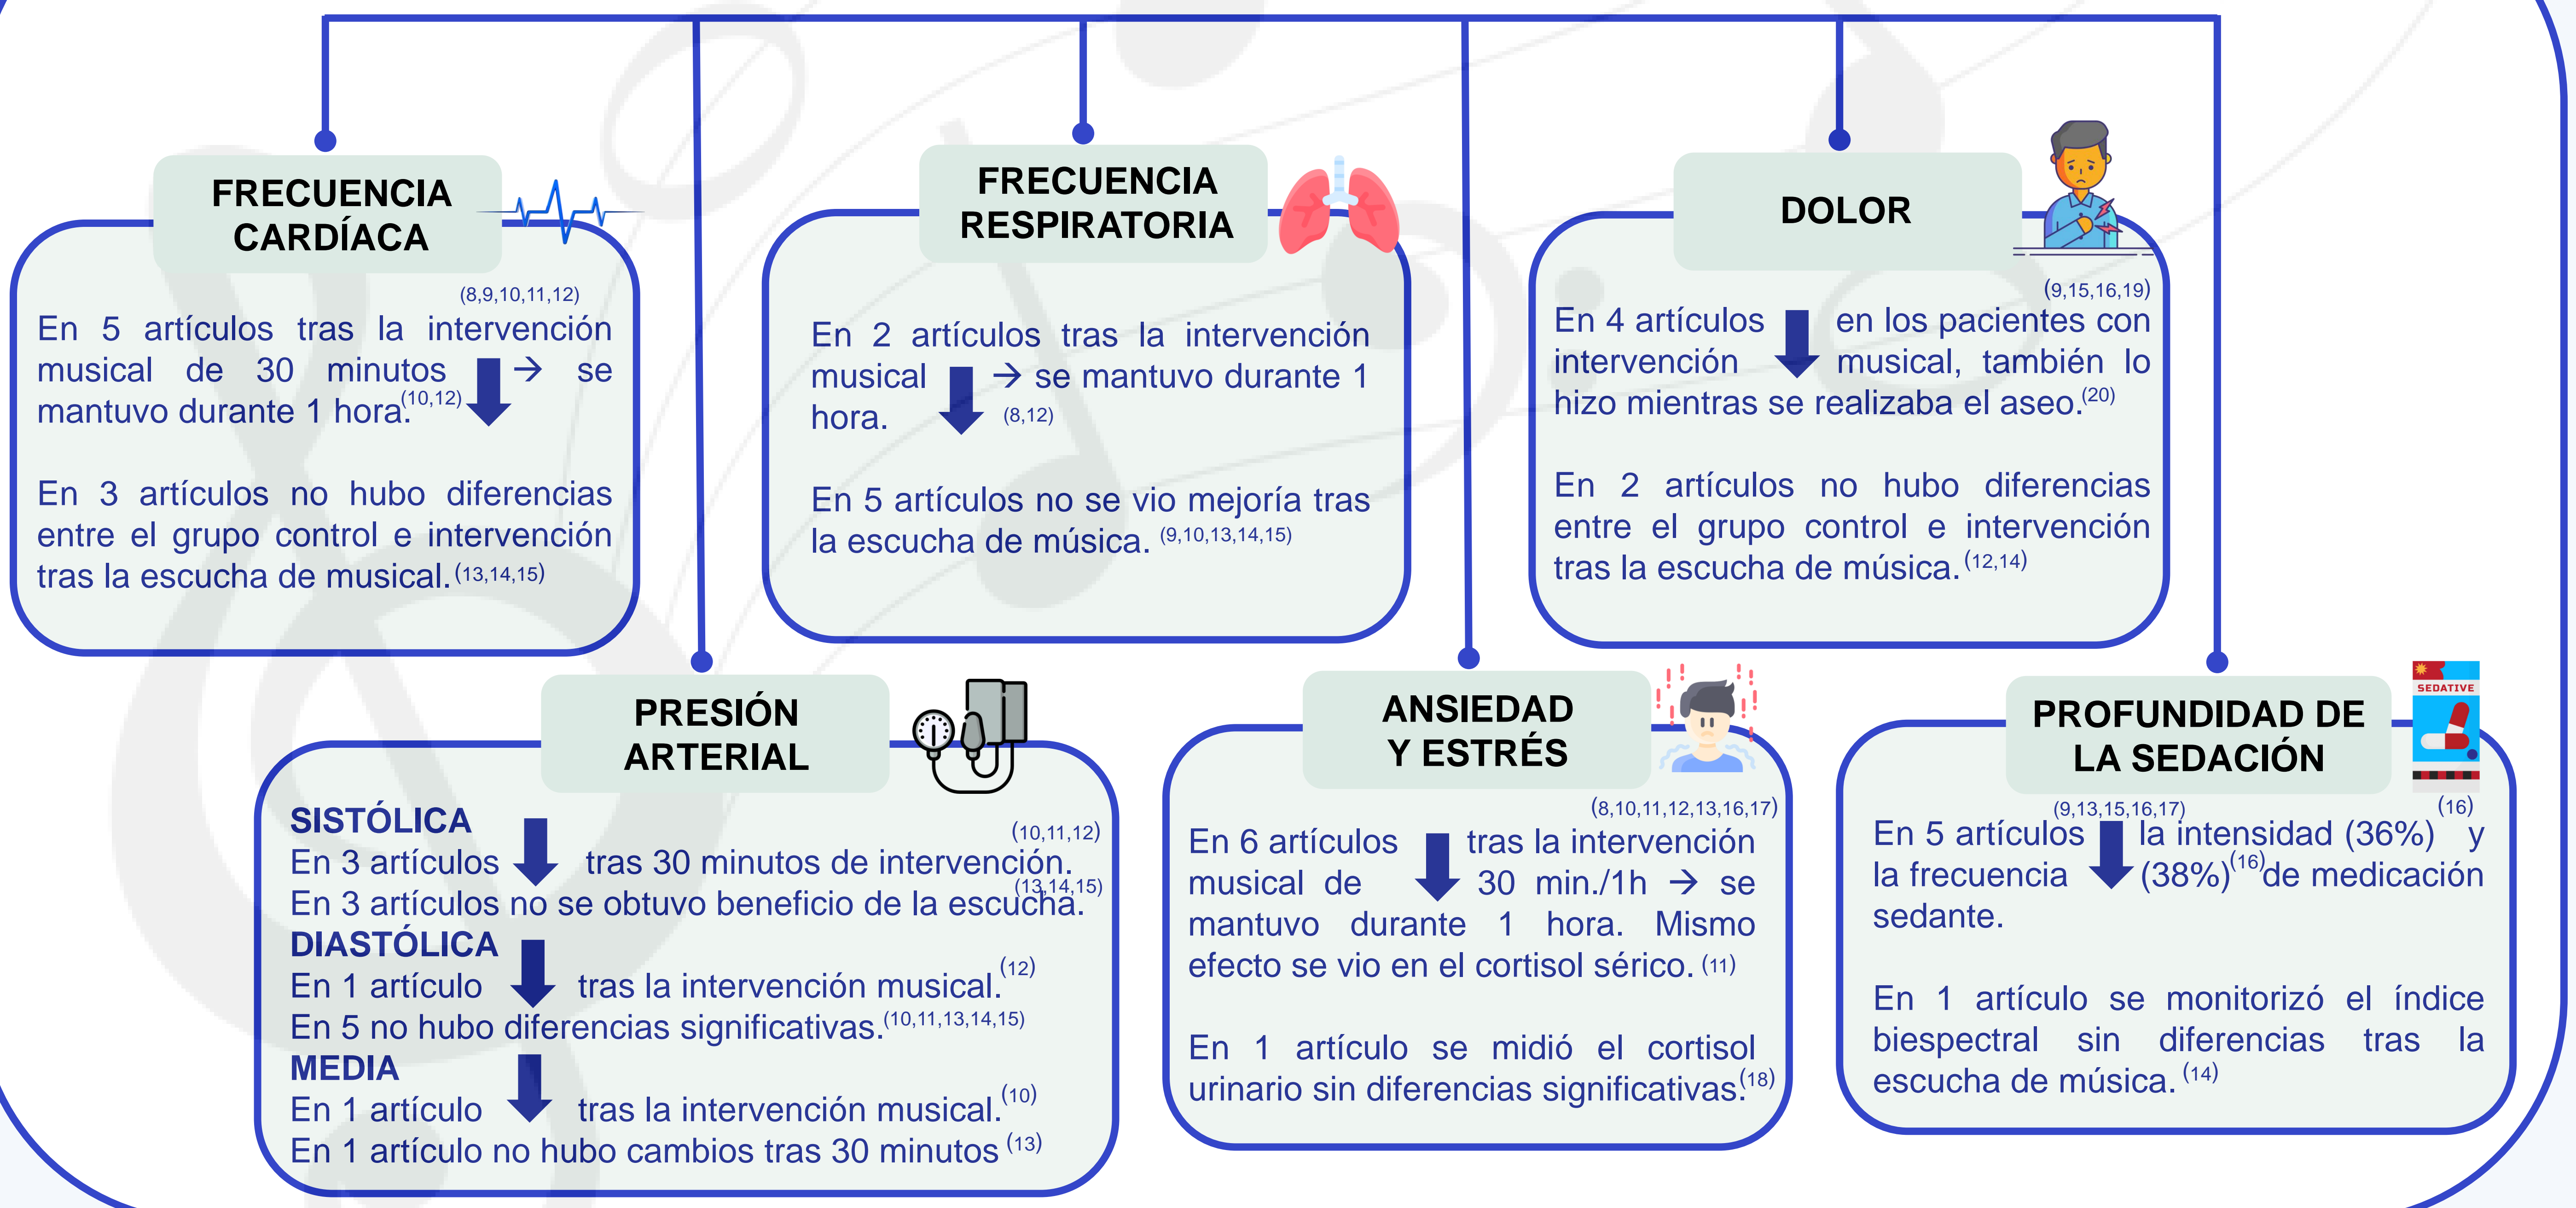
FRECUENCIA CARDÍACA

$^{(8,9,10,11,12)}$
En 5 artículos tras la intervención musical de 30 minutos ⬇ → se mantuvo durante 1 hora.$^{(10,12)}$

En 3 artículos no hubo diferencias entre el grupo control e intervención tras la escucha de musical.$^{(13,14,15)}$

FRECUENCIA RESPIRATORIA

En 2 artículos tras la intervención musical ⬇ → se mantuvo durante 1 hora. $^{(8,12)}$

En 5 artículos no se vio mejoría tras la escucha de música. $^{(9,10,13,14,15)}$

DOLOR

$^{(9,15,16,19)}$
En 4 artículos ⬇ en los pacientes con intervención musical, también lo hizo mientras se realizaba el aseo.$^{(20)}$

En 2 artículos no hubo diferencias entre el grupo control e intervención tras la escucha de música.$^{(12,14)}$

PRESIÓN ARTERIAL

SISTÓLICA
En 3 artículos ⬇ tras 30 minutos de intervención.$^{(10,11,12)}$
En 3 artículos no se obtuvo beneficio de la escucha.$^{(13,14,15)}$
DIASTÓLICA
En 1 artículo ⬇ tras la intervención musical.$^{(12)}$
En 5 no hubo diferencias significativas.$^{(10,11,13,14,15)}$
MEDIA
En 1 artículo ⬇ tras la intervención musical.$^{(10)}$
En 1 artículo no hubo cambios tras 30 minutos $^{(13)}$

ANSIEDAD Y ESTRÉS

$^{(8,10,11,12,13,16,17)}$
En 6 artículos ⬇ tras la intervención musical de 30 min./1h → se mantuvo durante 1 hora. Mismo efecto se vio en el cortisol sérico. $^{(11)}$

En 1 artículo se midió el cortisol urinario sin diferencias significativas.$^{(18)}$

PROFUNDIDAD DE LA SEDACIÓN

SEDATIVE

$^{(9,13,15,16,17)}$ $^{(16)}$
En 5 artículos ⬇ la intensidad (36%) y la frecuencia (38%)$^{(16)}$ de medicación sedante.

En 1 artículo se monitorizó el índice biespectral sin diferencias tras la escucha de música. $^{(14)}$